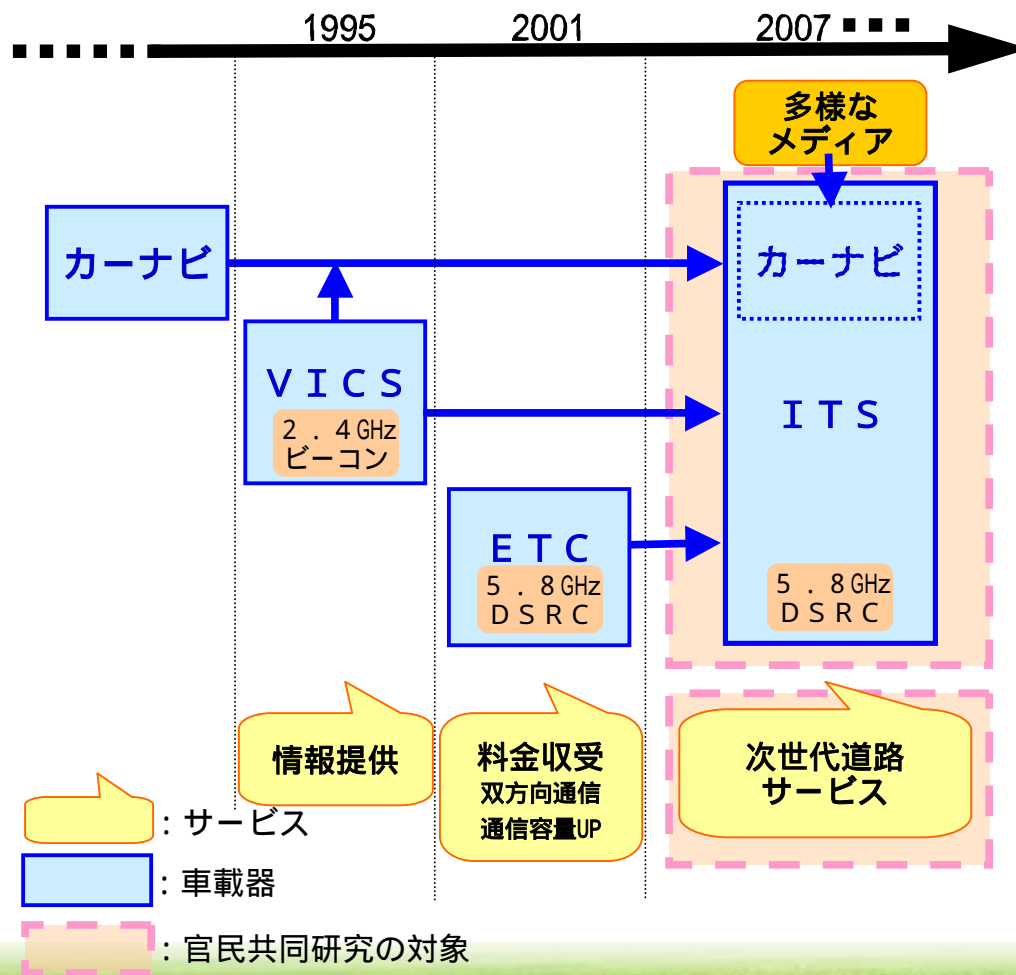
1995
2001
2007

多様なメディア

カーナビ

カーナビ

ＶＩＣＳ
２．４GHz
ビーコン

ＩＴＳ

ＥＴＣ
５．８GHz
ＤＳＲＣ

５．８GHz
ＤＳＲＣ

情報提供

料金収受
双方向通信
通信容量UP

次世代道路サービス

：サービス

：車載器

：官民共同研究の対象